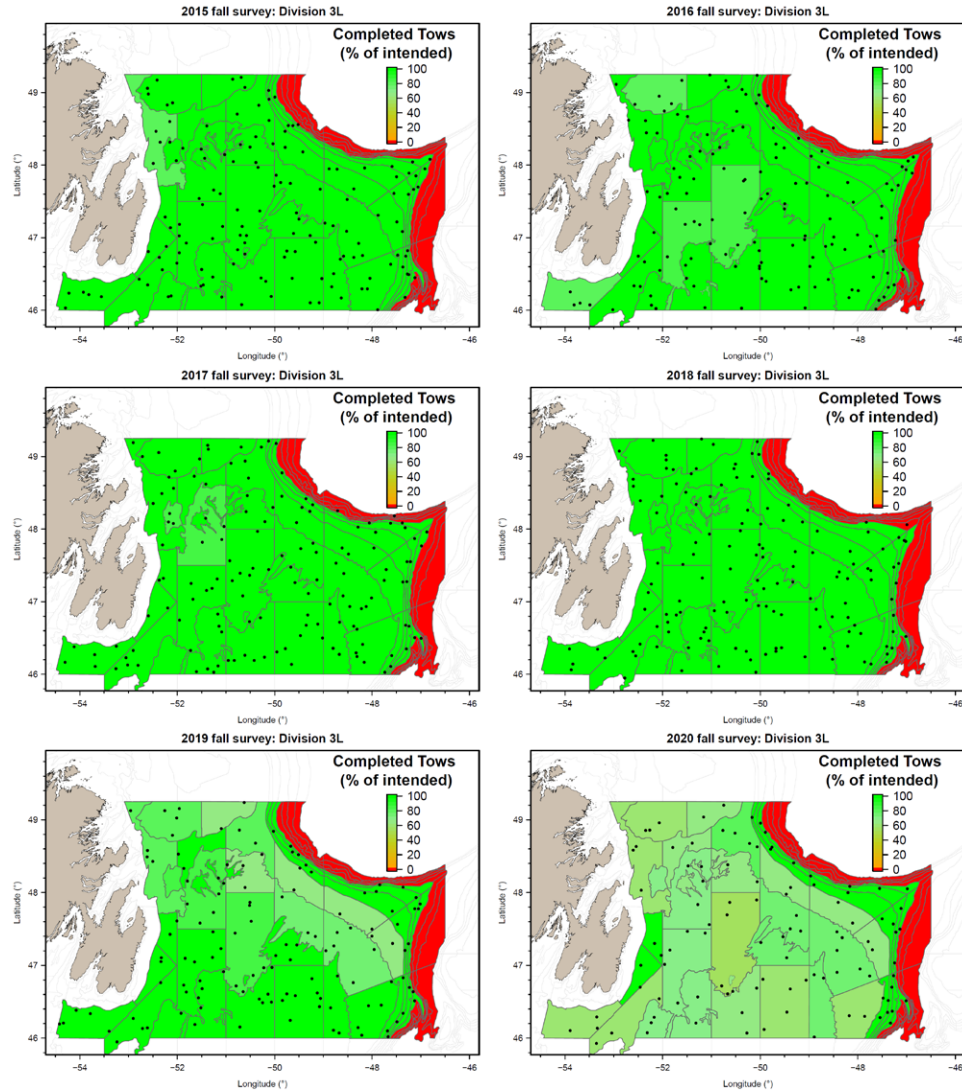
2015 fall survey: Division 3L

Completed Tows (% of intended)

100
80
60
40
20
0

49
48
47
46

Latitude (°)

-54 -52 -50 -48 -46

Longitude (°)

2016 fall survey: Division 3L

Completed Tows (% of intended)

100
80
60
40
20
0

49
48
47
46

Latitude (°)

-54 -52 -50 -48 -46

Longitude (°)

2017 fall survey: Division 3L

Completed Tows (% of intended)

100
80
60
40
20
0

49
48
47
46

Latitude (°)

-54 -52 -50 -48 -46

Longitude (°)

2018 fall survey: Division 3L

Completed Tows (% of intended)

100
80
60
40
20
0

49
48
47
46

Latitude (°)

-54 -52 -50 -48 -46

Longitude (°)

2019 fall survey: Division 3L

Completed Tows (% of intended)

100
80
60
40
20
0

49
48
47
46

Latitude (°)

-54 -52 -50 -48 -46

Longitude (°)

2020 fall survey: Division 3L

Completed Tows (% of intended)

100
80
60
40
20
0

49
48
47
46

Latitude (°)

-54 -52 -50 -48 -46

Longitude (°)